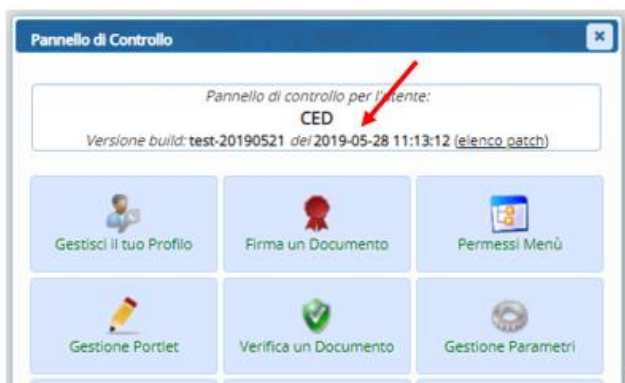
Pannello di Controllo

Pannello di controllo per l'utente:
CED
Versione build: test-20190521 del 2019-05-28 11:13:12 (elenco patch)

Gestisci il tuo Profilo
Firma un Documento
Permessi Menù
Gestione Portlet
Verifica un Documento
Gestione Parametri